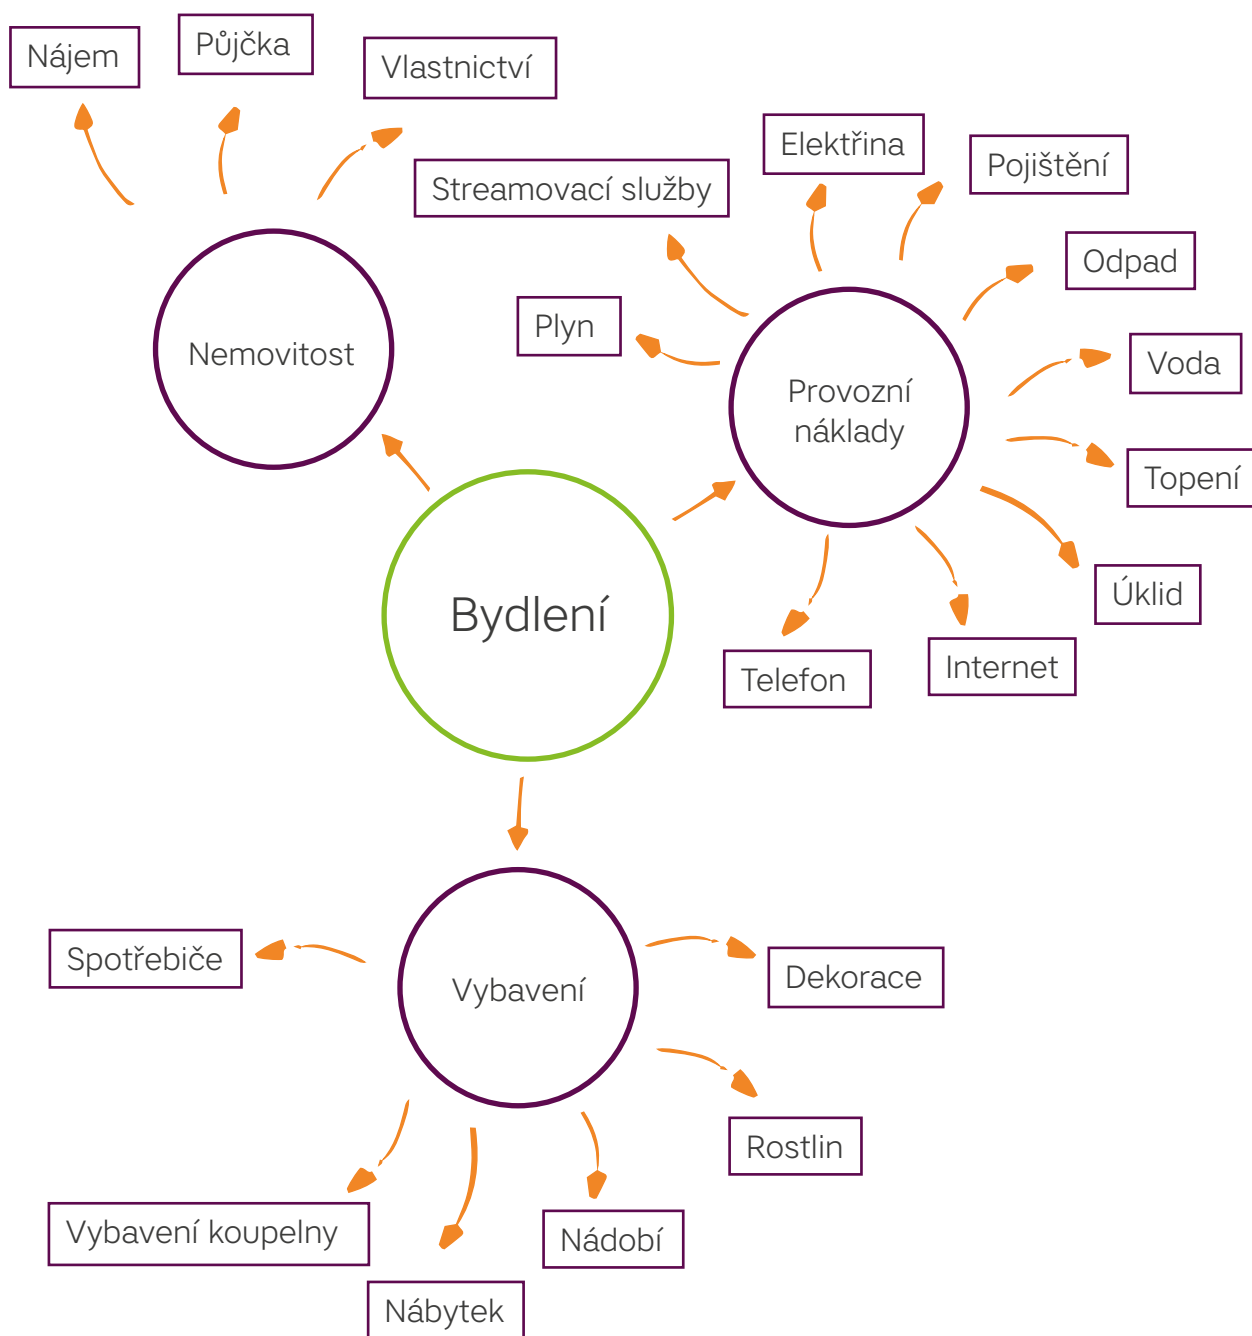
Nájem

Půjčka

Vlastnictví

Nemovitost

Streamovací služby

Elektřina

Pojištění

Odpad

Plyn

Provozní náklady

Voda

Topení

Bydlení

Úklid

Telefon

Internet

Spotřebiče

Vybavení

Dekorace

Rostlin

Vybavení koupelny

Nádobí

Nábytek